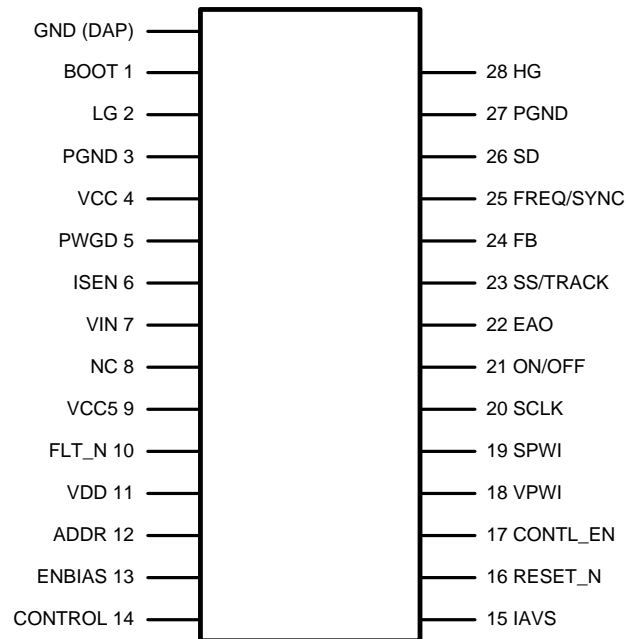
GND (DAP)
BOOT 1
LG 2
PGND 3
VCC 4
PWGD 5
ISEN 6
VIN 7
NC 8
VCC5 9
FLT_N 10
VDD 11
ADDR 12
ENBIAS 13
CONTROL 14

28 HG
27 PGND
26 SD
25 FREQ/SYNC
24 FB
23 SS/TRACK
22 EAO
21 ON/OFF
20 SCLK
19 SPWI
18 VPWI
17 CONTL_EN
16 RESET_N
15 IAVS